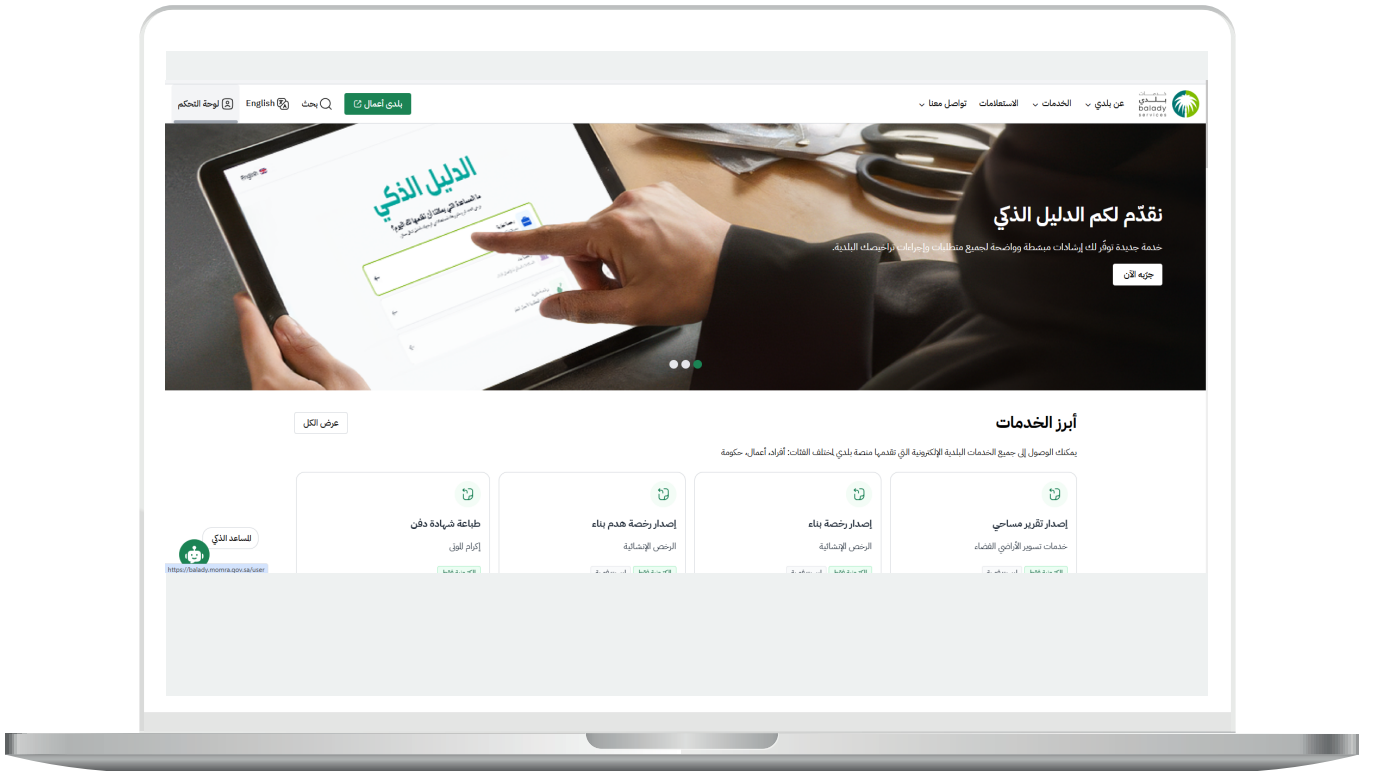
خدمات بلدي balady services
عن بلدي
الخدمات
الاستعلامات
تواصل معنا
بلدي أعمال
بحث
English
لوحة التحكم

الدليل الذكي

نقدّم لكم الدليل الذكي
خدمة جديدة توفّر لك إرشادات مبسطة وواضحة لجميع متطلبات وإجراءات تراخيصك البلدية.
جرّبه الآن

أبرز الخدمات
عرض الكل
يمكنك الوصول إلى جميع الخدمات البلدية الإلكترونية التي تقدمها منصة بلدي لمختلف الفئات: أفراد، أعمال، حكومة

إصدار تقرير مساحي
خدمات تسوير الأراضي الفضاء

إصدار رخصة بناء
الرخص الإنشائية

إصدار رخصة هدم بناء
الرخص الإنشائية

طباعة شهادة دفن
إكرام الميت

المساعد الذكي
https://balady.momra.gov.sa/user